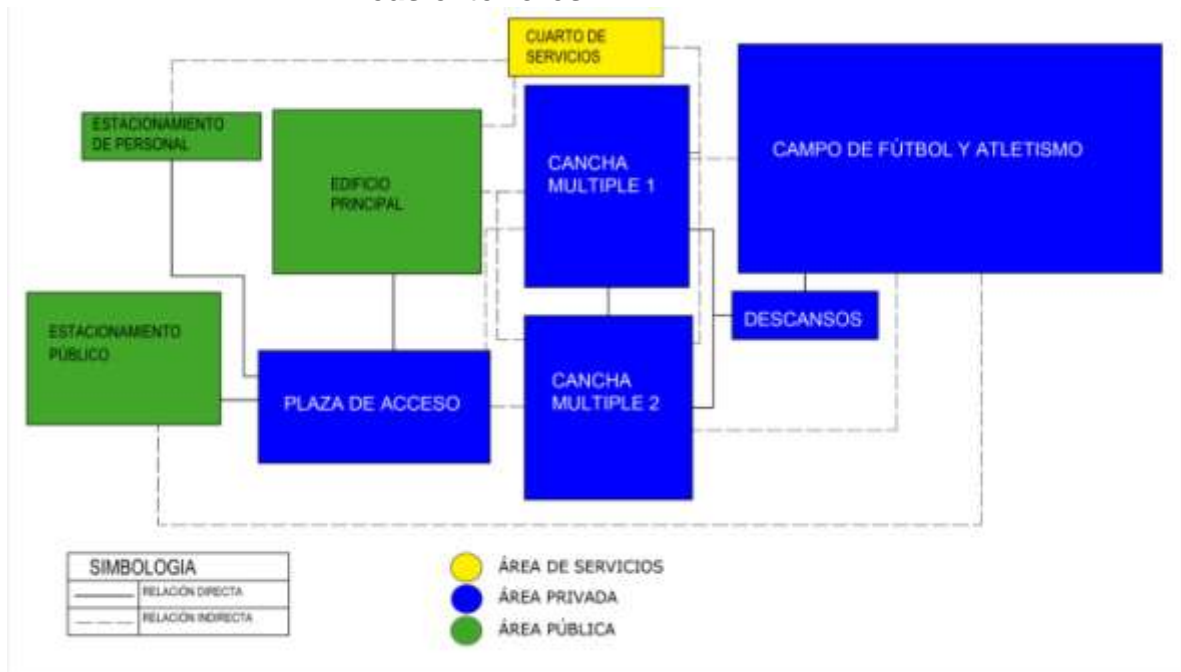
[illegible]

CUARTO DE SERVICIOS

ESTACIONAMIENTO DE PERSONAL

EDIFICIO PRINCIPAL

CANCHA MULTIPLE 1

CAMPO DE FÚTBOL Y ATLETISMO

ESTACIONAMIENTO PÚBLICO

DESCANSOS

PLAZA DE ACCESO

CANCHA MULTIPLE 2

| SIMBOLOGIA |
|---|
| RELACIÓN DIRECTA |
| RELACIÓN INDIRECTA |

ÁREA DE SERVICIOS
ÁREA PRIVADA
ÁREA PÚBLICA